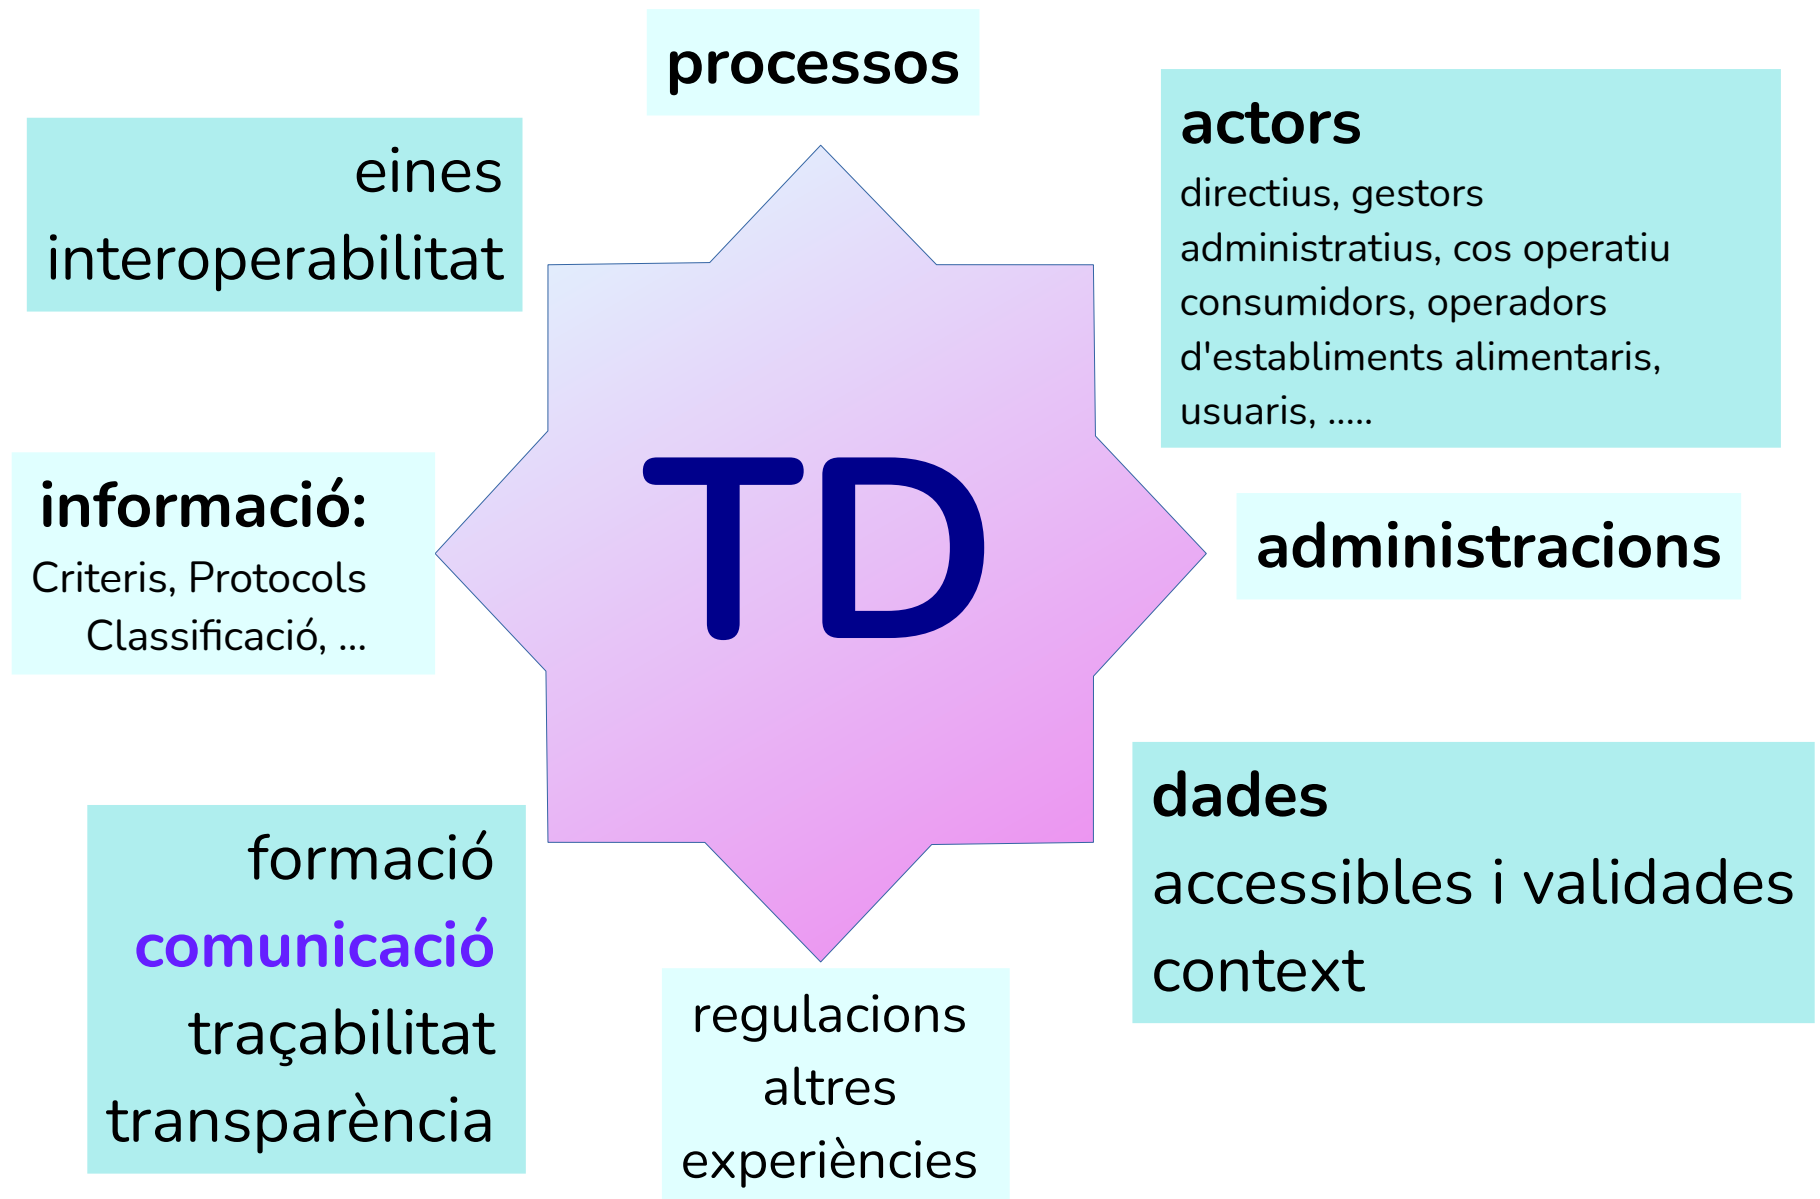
processos

eines
interoperabilitat

actors
directius, gestors
administratius, cos operatiu
consumidors, operadors
d'establiments alimentaris,
usuaris, .....

informació:
Criteris, Protocols
Classificació, ...

TD

administracions

dades
accessibles i validades
context

formació
comunicació
traçabilitat
transparència

regulacions
altres
experiències